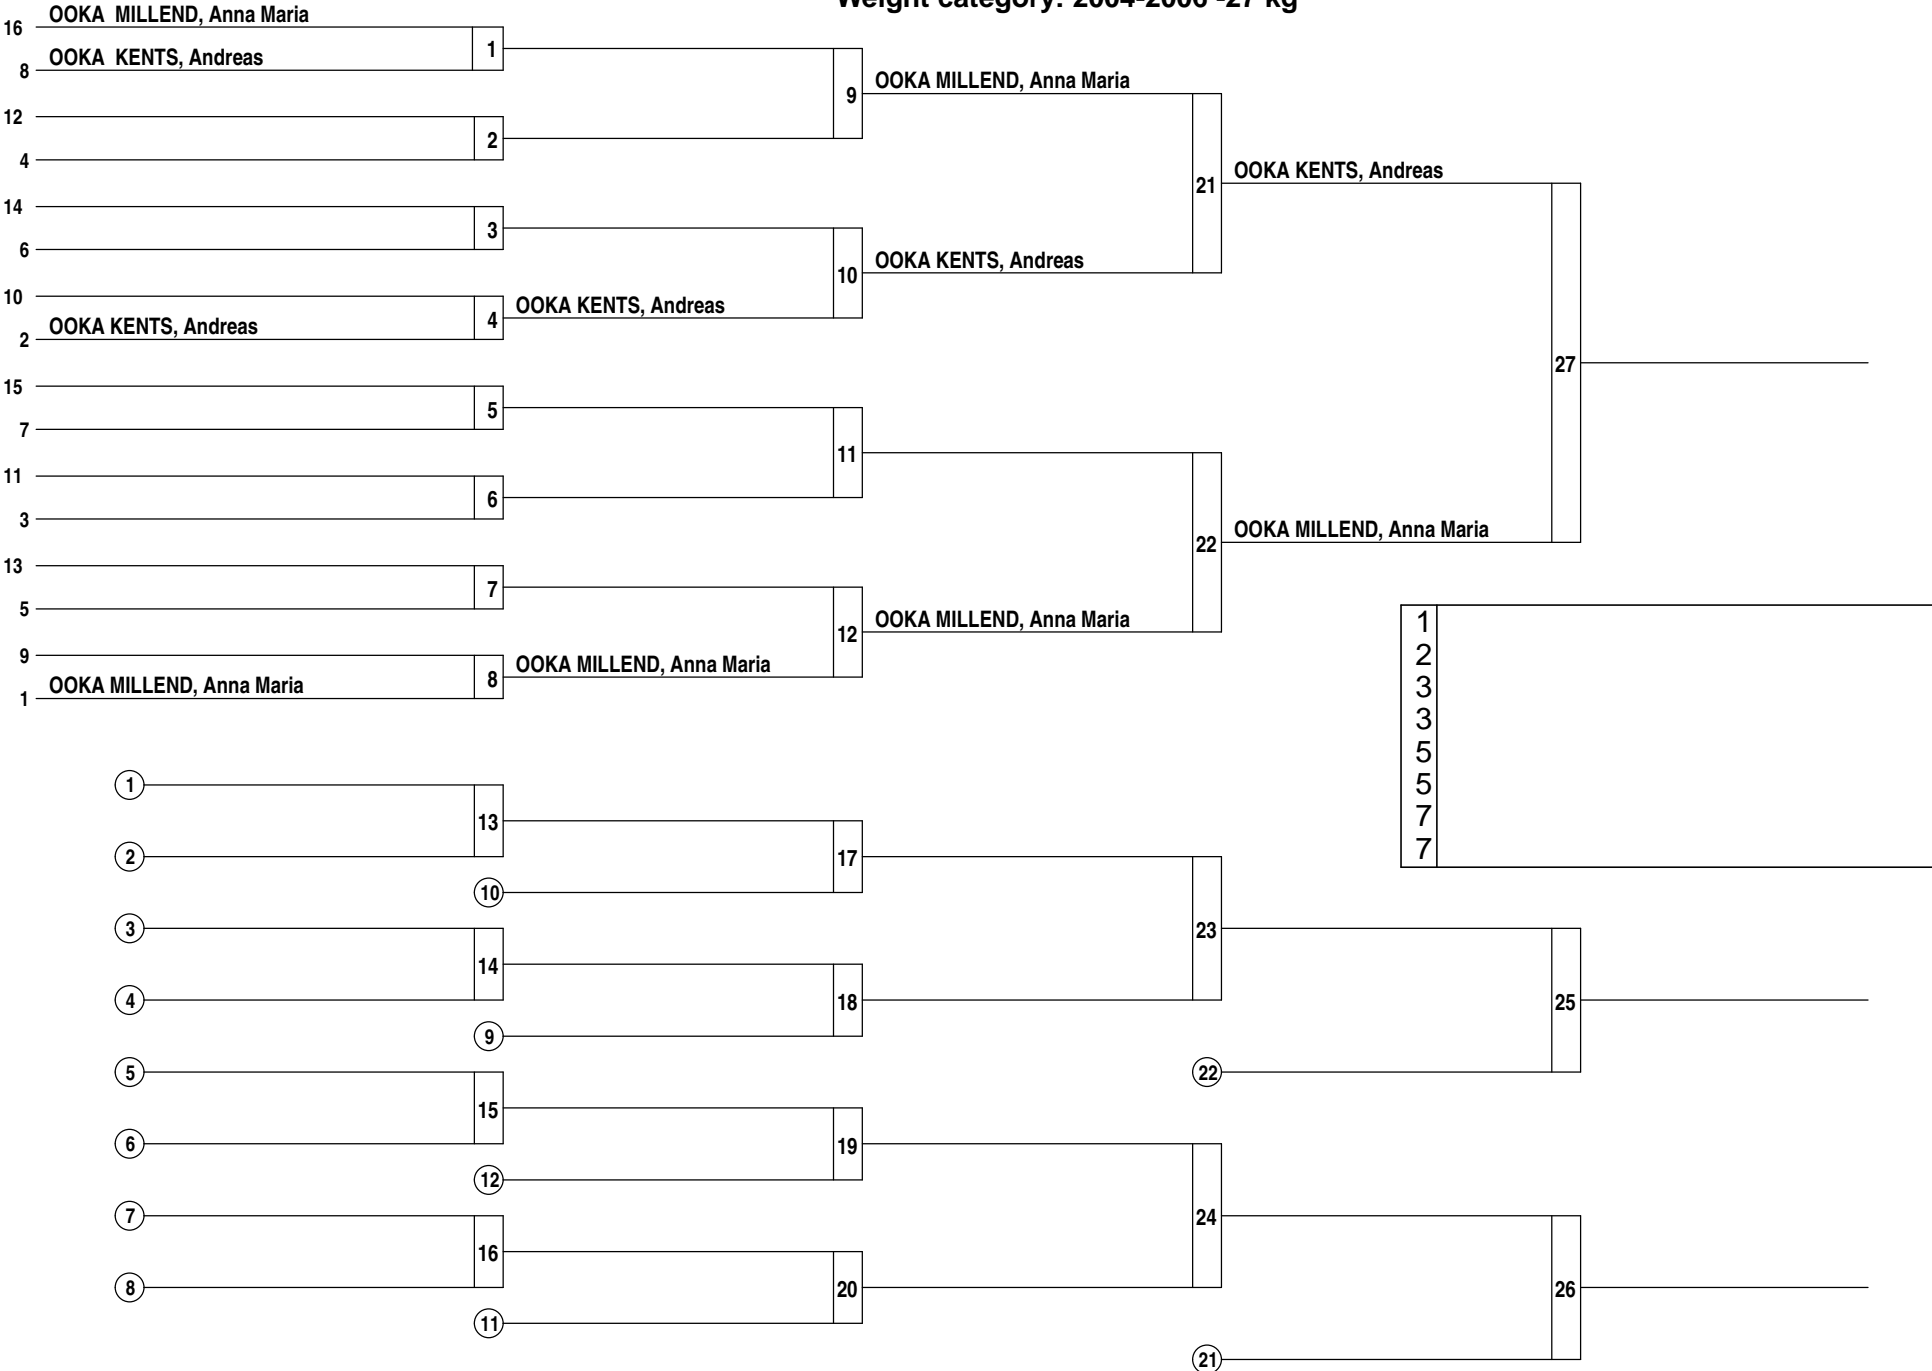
Weight category: 2004-2006 -27 kg

16 OOKA MILLEND, Anna Maria
8 OOKA KENTS, Andreas
1
12
4
2
14
6
3
10
2 OOKA KENTS, Andreas
4 OOKA KENTS, Andreas
15
7
5
11
3
6
13
5
7
9
1 OOKA MILLEND, Anna Maria
8 OOKA MILLEND, Anna Maria

9 OOKA MILLEND, Anna Maria
10 OOKA KENTS, Andreas
11
12 OOKA MILLEND, Anna Maria

21 OOKA KENTS, Andreas
22 OOKA MILLEND, Anna Maria

27

1
2
3
3
5
5
7
7

1
2
13
10
17
3
4
14
9
18
23
22
25
5
6
15
12
19
7
8
16
11
20
24
21
26